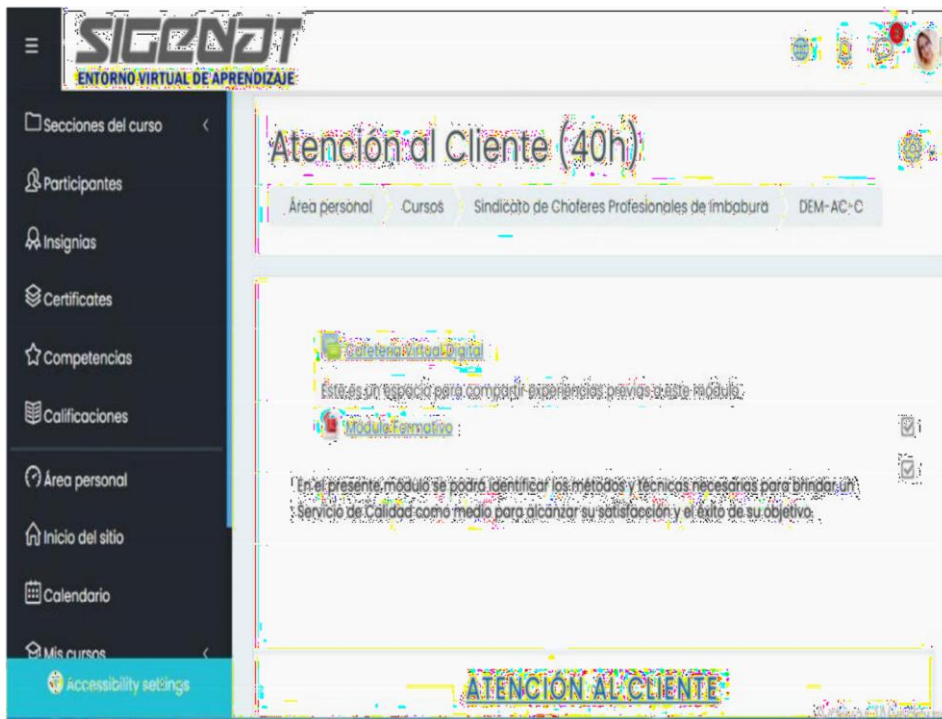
SIGENOT
ENTORNO VIRTUAL DE APRENDIZAJE

Secciones del curso
Participantes
Insignias
Certificates
Competencias
Calificaciones
Área personal
Inicio del sitio
Calendario
Mis cursos
Accessibility settings

Atención al Cliente (40h)

Área personal | Cursos | Sindicato de Choferes Profesionales de Imbabura | DEM-AC-C

Cafetería Virtual Digital
Este es un espacio para compartir experiencias previas a este módulo.
Módulo Formativo

En el presente módulo se podrá identificar los métodos y técnicas necesarias para brindar un Servicio de Calidad como medio para alcanzar su satisfacción y el éxito de su objetivo.

ATENCIÓN AL CLIENTE